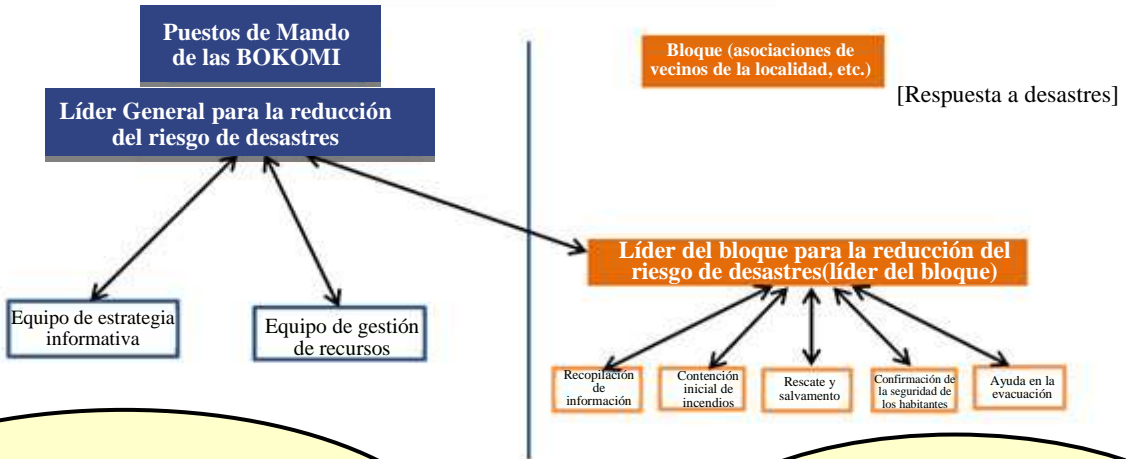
Puestos de Mando de las BOKOMI

Líder General para la reducción del riesgo de desastres

Equipo de estrategia informativa

Equipo de gestión de recursos

Bloque (asociaciones de vecinos de la localidad, etc.)

[Respuesta a desastres]

Líder del bloque para la reducción del riesgo de desastres(líder del bloque)

Recopilación de información

Contención inicial de incendios

Rescate y salvamento

Confirmación de la seguridad de los habitantes

Ayuda en la evacuación